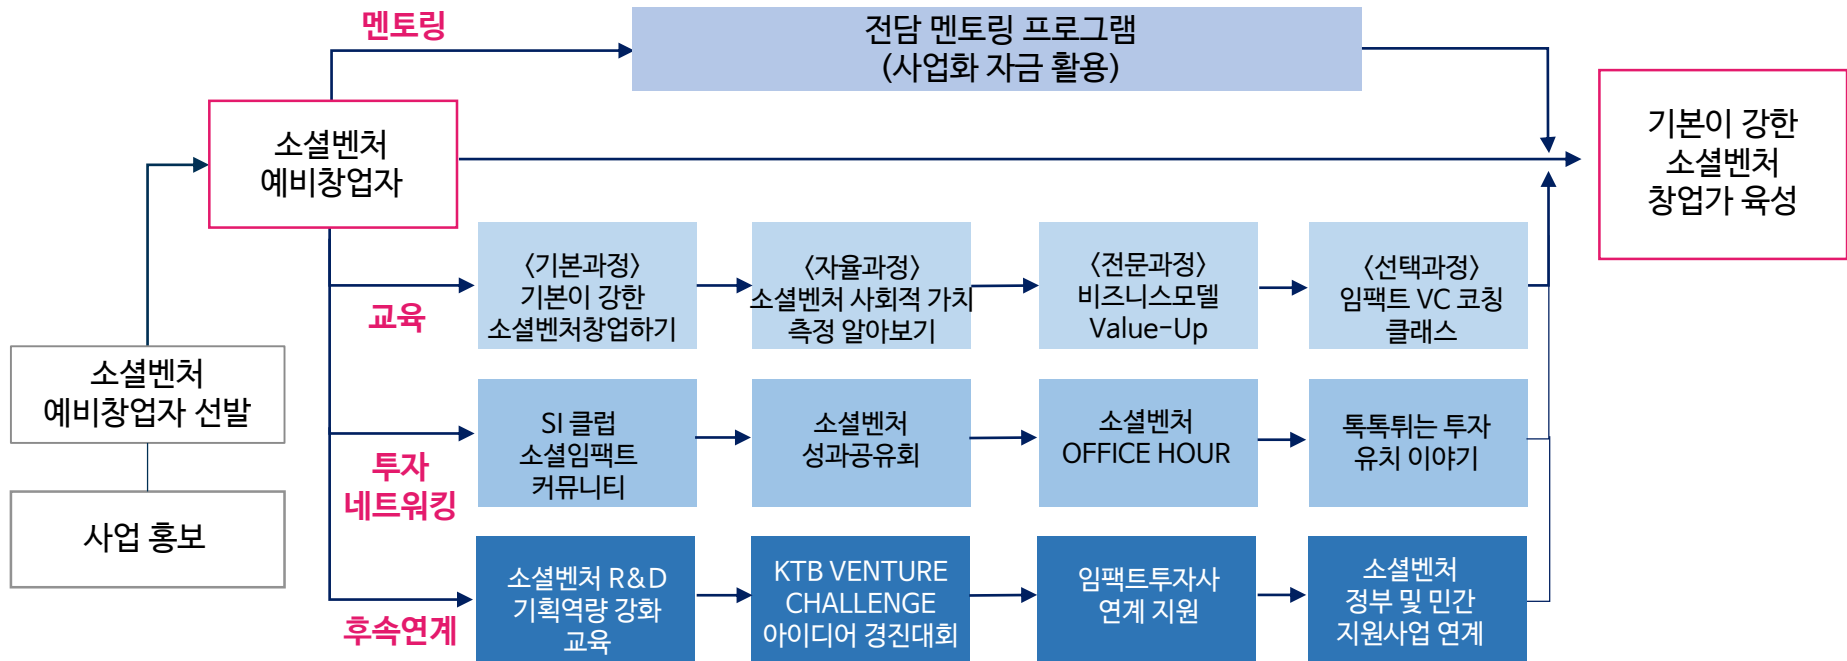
멘토링

전담 멘토링 프로그램
(사업화 자금 활용)

소셜벤처
예비창업자

기본이 강한
소셜벤처
창업가 육성

교육

〈기본과정〉
기본이 강한
소셜벤처창업하기

〈자율과정〉
소셜벤처 사회적 가치
측정 알아보기

〈전문과정〉
비즈니스모델
Value-Up

〈선택과정〉
임팩트 VC 코칭
클래스

소셜벤처
예비창업자 선발

사업 홍보

투자
네트워킹

SI 클럽
소셜임팩트
커뮤니티

소셜벤처
성과공유회

소셜벤처
OFFICE HOUR

톡톡튀는 투자
유치 이야기

후속연계

소셜벤처 R&D
기획역량 강화
교육

KTB VENTURE
CHALLENGE
아이디어 경진대회

임팩트투자사
연계 지원

소셜벤처
정부 및 민간
지원사업 연계